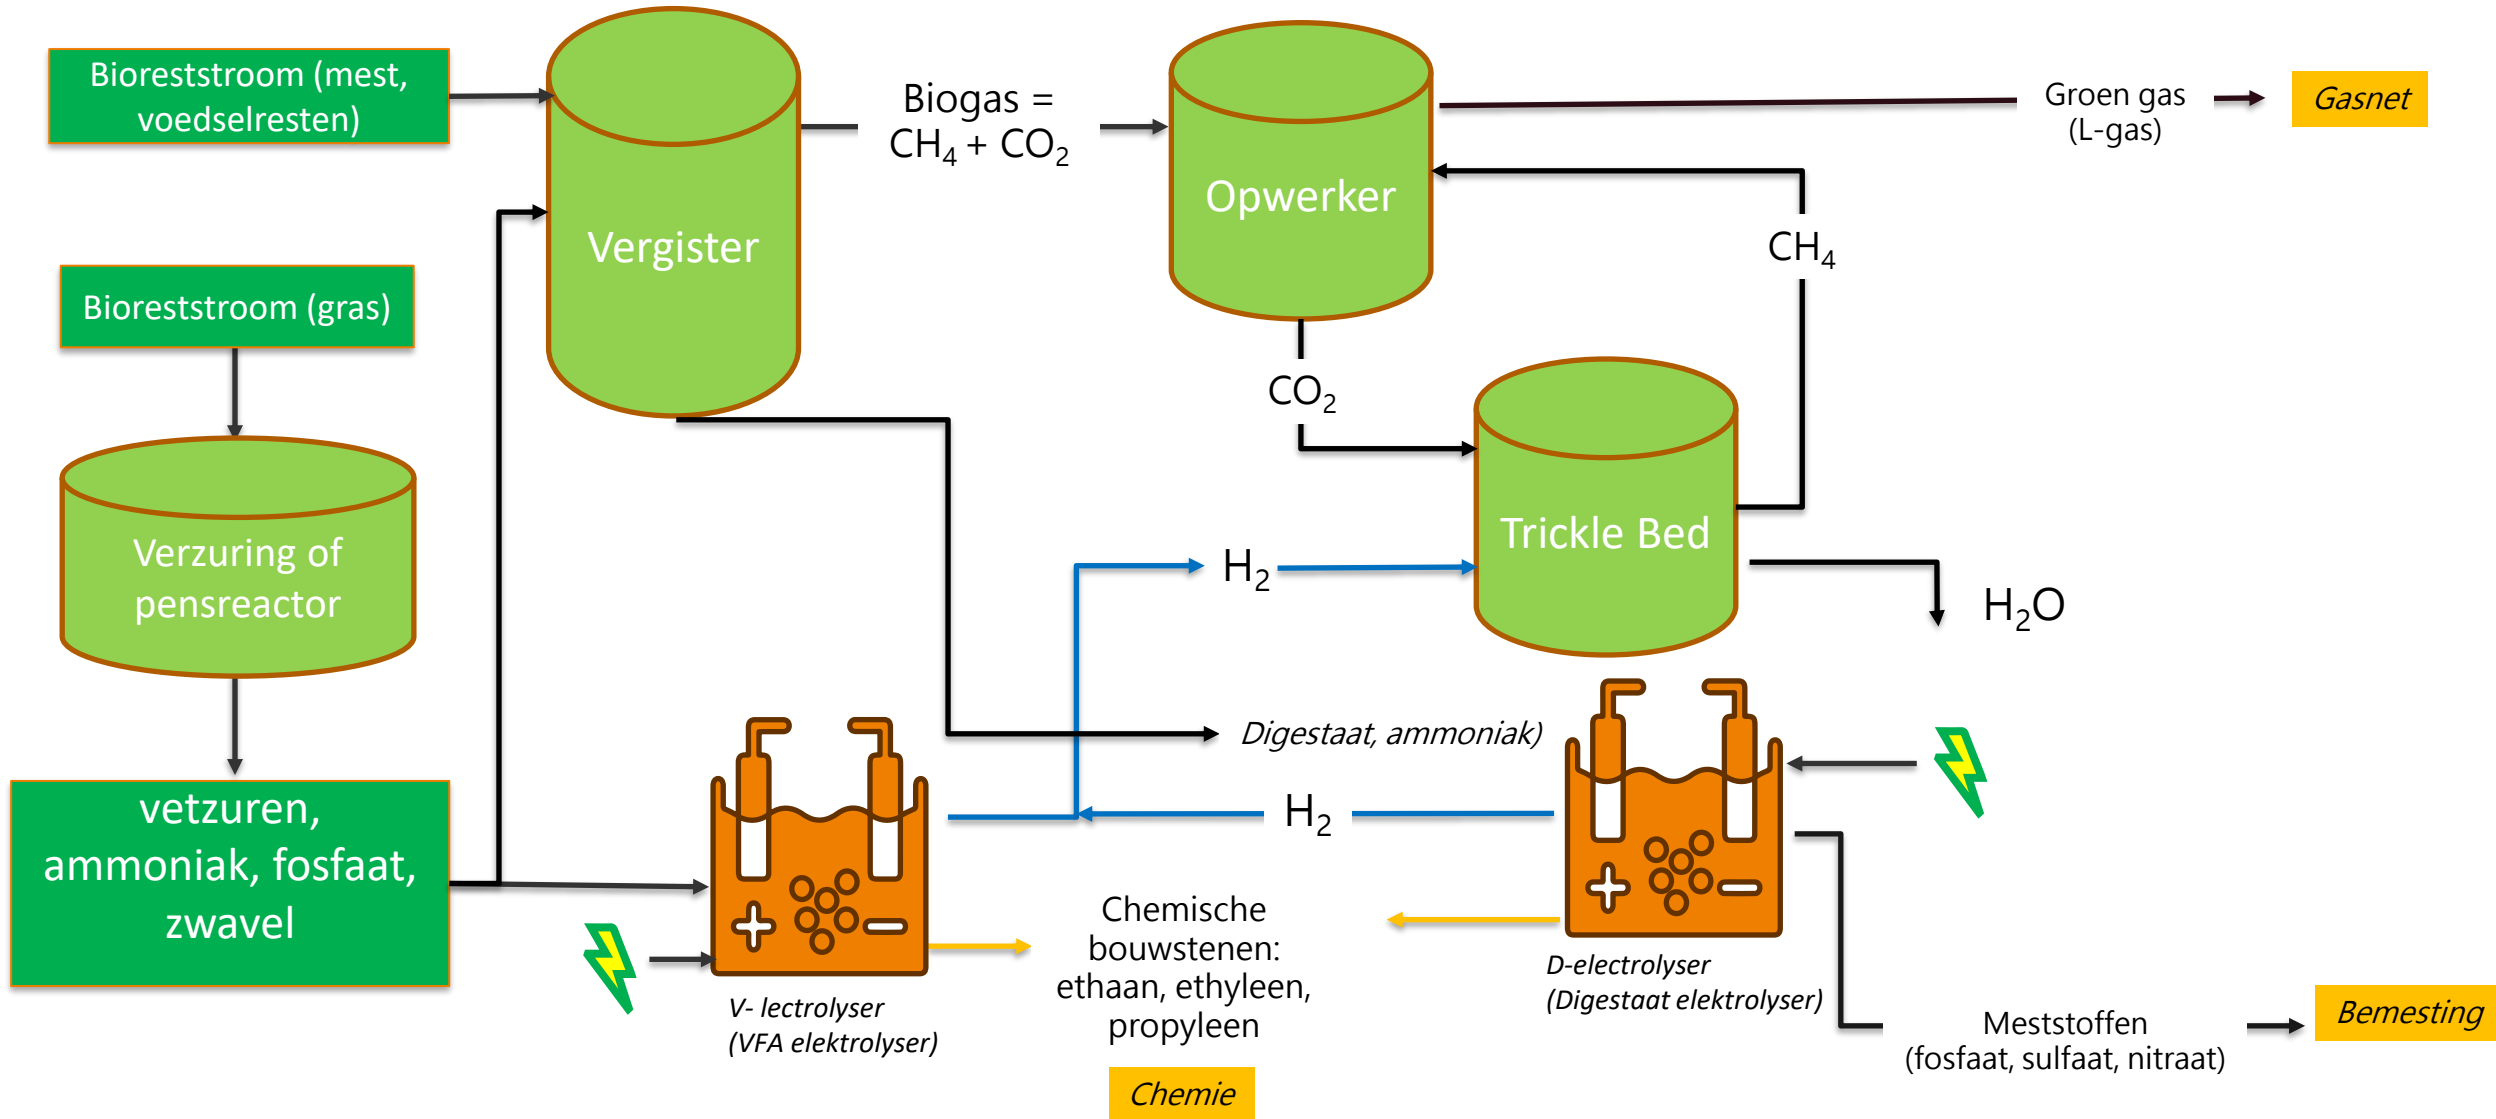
Bioreststroom (mest, voedselresten)

Vergister

Biogas = $CH_4 + CO_2$

Opwerker

Groen gas (L-gas)

Gasnet

$CH_4$

Bioreststroom (gras)

$CO_2$

Verzuring of pensreactor

Trickle Bed

$H_2$

$H_2O$

Digestaat, ammoniak)

vetzuren, ammoniak, fosfaat, zwavel

$H_2$

Chemische bouwstenen: ethaan, ethyleen, propyleen

V- lectrolyser (VFA elektrolyser)

D-electrolyser (Digestaat elektrolyser)

Meststoffen (fosfaat, sulfaat, nitraat)

Bemesting

Chemie